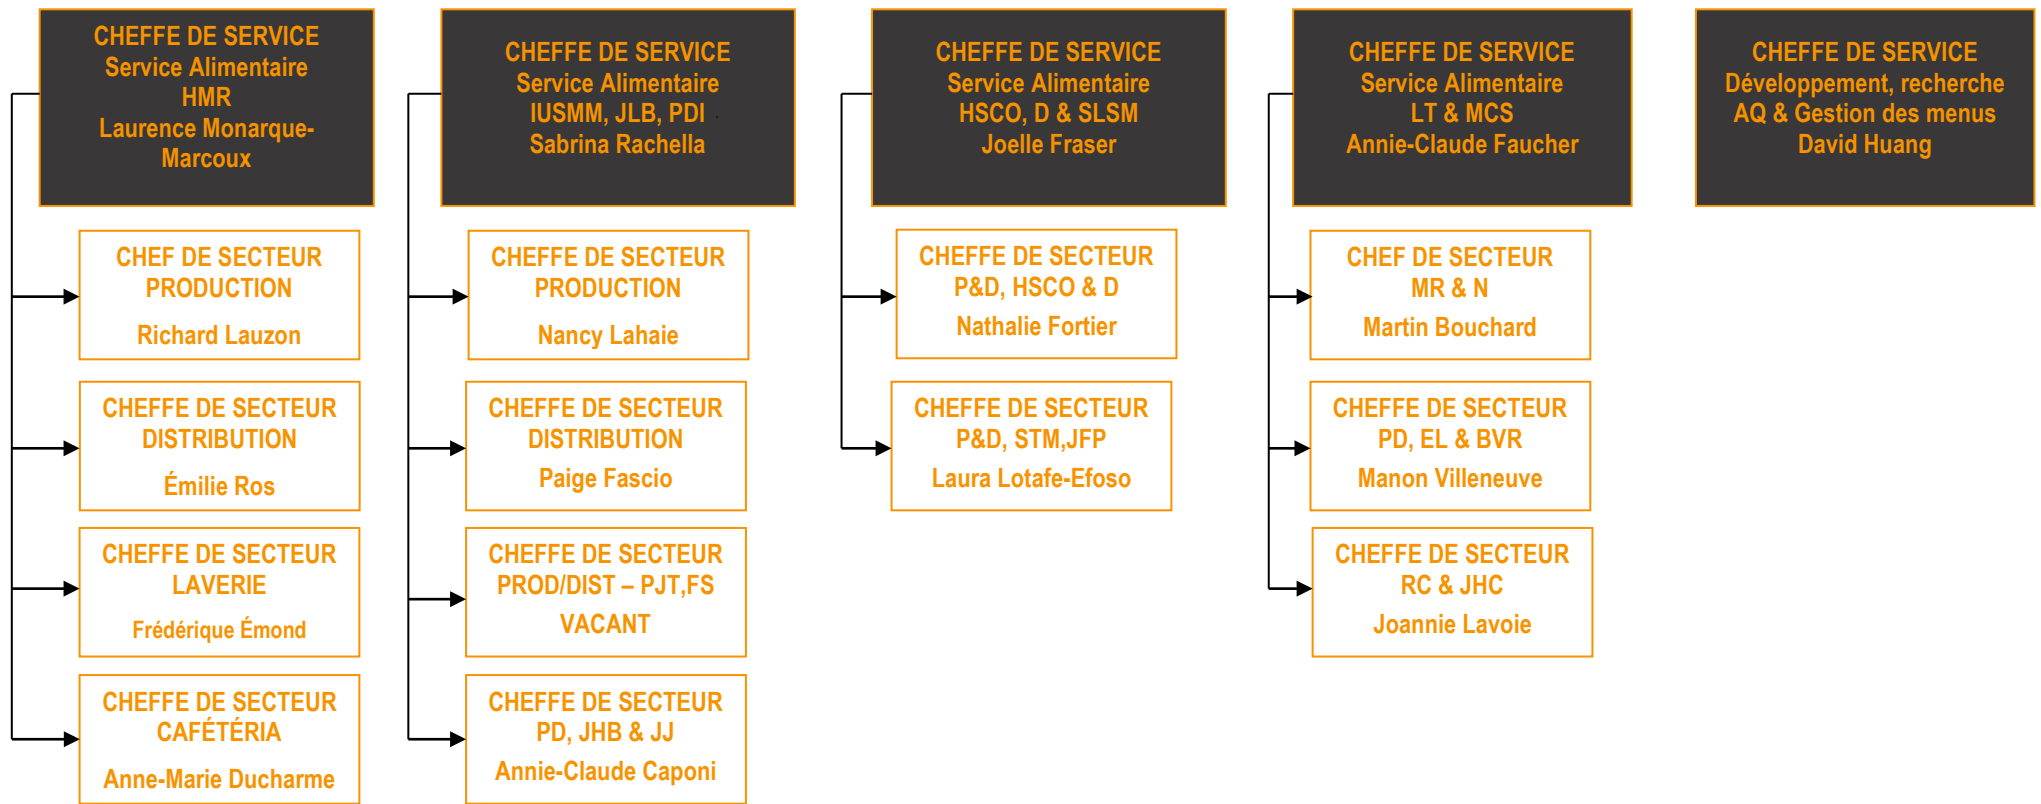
CHEFFE DE SERVICE
Service Alimentaire
HMR
Laurence Monarque-Marcoux

CHEF DE SECTEUR
PRODUCTION
Richard Lauzon

CHEFFE DE SECTEUR
DISTRIBUTION
Émilie Ros

CHEFFE DE SECTEUR
LAVERIE
Frédérique Émond

CHEFFE DE SECTEUR
CAFÉTÉRIA
Anne-Marie Ducharme

CHEFFE DE SERVICE
Service Alimentaire
IUSMM, JLB, PDI
Sabrina Rachella

CHEFFE DE SECTEUR
PRODUCTION
Nancy Lahaie

CHEFFE DE SECTEUR
DISTRIBUTION
Paige Fascio

CHEFFE DE SECTEUR
PROD/DIST – PJT,FS
VACANT

CHEFFE DE SECTEUR
PD, JHB & JJ
Annie-Claude Caponi

CHEFFE DE SERVICE
Service Alimentaire
HSCO, D & SLSM
Joelle Fraser

CHEFFE DE SECTEUR
P&D, HSCO & D
Nathalie Fortier

CHEFFE DE SECTEUR
P&D, STM,JFP
Laura Lotafe-Efoso

CHEFFE DE SERVICE
Service Alimentaire
LT & MCS
Annie-Claude Faucher

CHEF DE SECTEUR
MR & N
Martin Bouchard

CHEFFE DE SECTEUR
PD, EL & BVR
Manon Villeneuve

CHEFFE DE SECTEUR
RC & JHC
Joannie Lavoie

CHEFFE DE SERVICE
Développement, recherche
AQ & Gestion des menus
David Huang